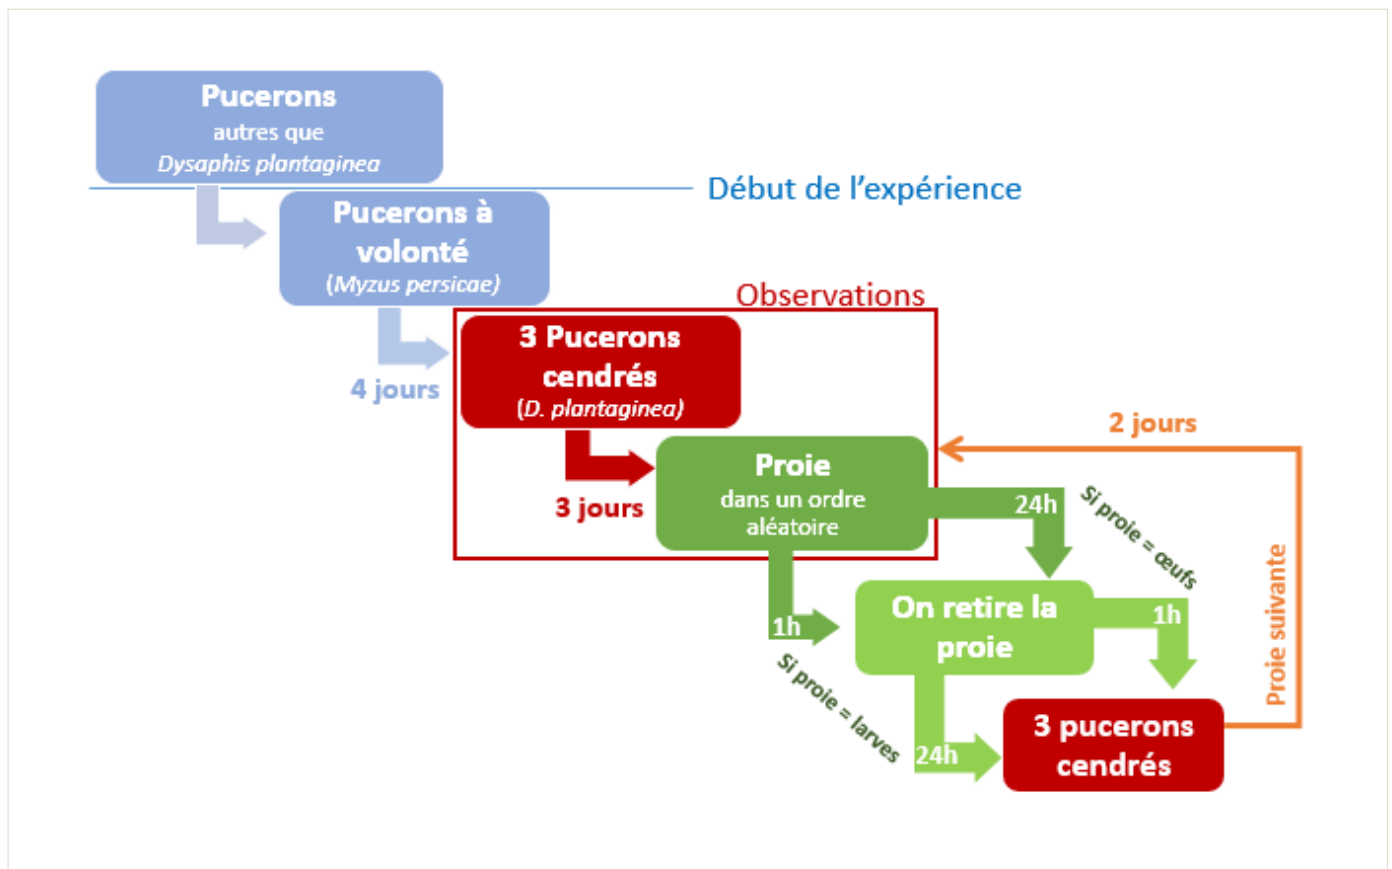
Pucerons
autres que
Dysaphis plantaginea

Début de l'expérience

Pucerons à volonté
(Myzus persicae)

Observations

4 jours

3 Pucerons cendrés
(D. plantaginea)

2 jours

3 jours

Proie
dans un ordre aléatoire

24h

Si proie = œufs

Proie suivante

1h

On retire la proie

1h

Si proie = larves

24h

3 pucerons cendrés